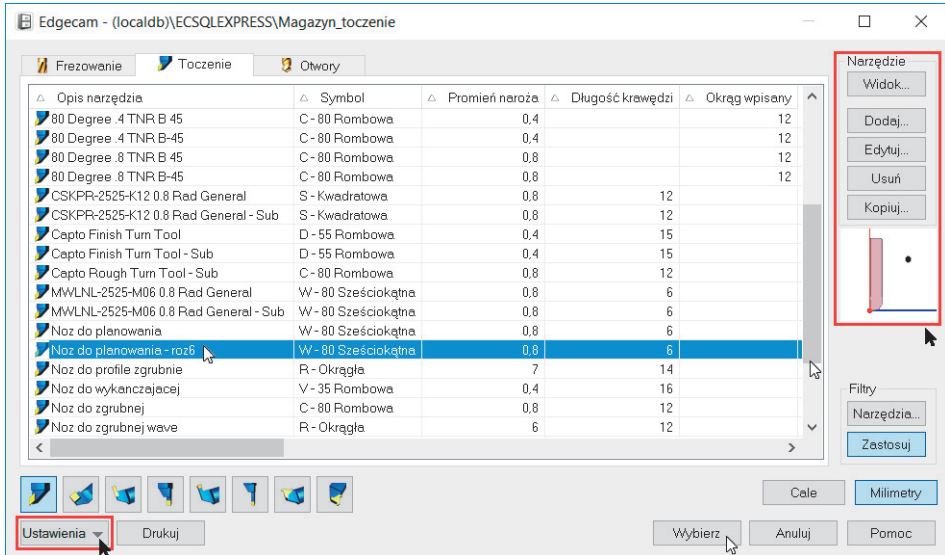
Edgecam - (localdb)\ECSQLEXPRESS\Magazyn_toczenie

Frezowanie | Toczenie | Otwory

| Opis narzędzia | Symbol | Promień naroża | Długość krawędzi | Okrąg wpisany |
|---|---|---|---|---|
| 80 Degree .4 TNR B 45 | C - 80 Rombowa | 0,4 | | 12 |
| 80 Degree .4 TNR B-45 | C - 80 Rombowa | 0,4 | | 12 |
| 80 Degree .8 TNR B 45 | C - 80 Rombowa | 0,8 | | 12 |
| 80 Degree .8 TNR B-45 | C - 80 Rombowa | 0,8 | | 12 |
| CSKPR-2525-K12 0.8 Rad General | S - Kwadratowa | 0,8 | 12 | |
| CSKPR-2525-K12 0.8 Rad General - Sub | S - Kwadratowa | 0,8 | 12 | |
| Capto Finish Turn Tool | D - 55 Rombowa | 0,4 | 15 | |
| Capto Finish Turn Tool - Sub | D - 55 Rombowa | 0,4 | 15 | |
| Capto Rough Turn Tool - Sub | C - 80 Rombowa | 0,8 | 12 | |
| MWLNL-2525-M06 0.8 Rad General | W - 80 Sześciokątna | 0,8 | 6 | |
| MWLNL-2525-M06 0.8 Rad General - Sub | W - 80 Sześciokątna | 0,8 | 6 | |
| Noz do planowania | W - 80 Sześciokątna | 0,8 | 6 | |
| Noz do planowania - roz6 | W - 80 Sześciokątna | 0,8 | 6 | |
| Noz do profile zgrubnie | R - Okrągła | 7 | 14 | |
| Noz do wykanczajacej | V - 35 Rombowa | 0,4 | 16 | |
| Noz do zgrubnej | C - 80 Rombowa | 0,8 | 12 | |
| Noz do zgrubnej wave | R - Okrągła | 6 | 12 | |

Narzędzie
Widok...
Dodaj...
Edytuj...
Usuń
Kopiuj...

Filtry
Narzędzia...
Zastosuj

Cale
Milimetry

Ustawienia
Drukuj
Wybierz
Anuluj
Pomoc